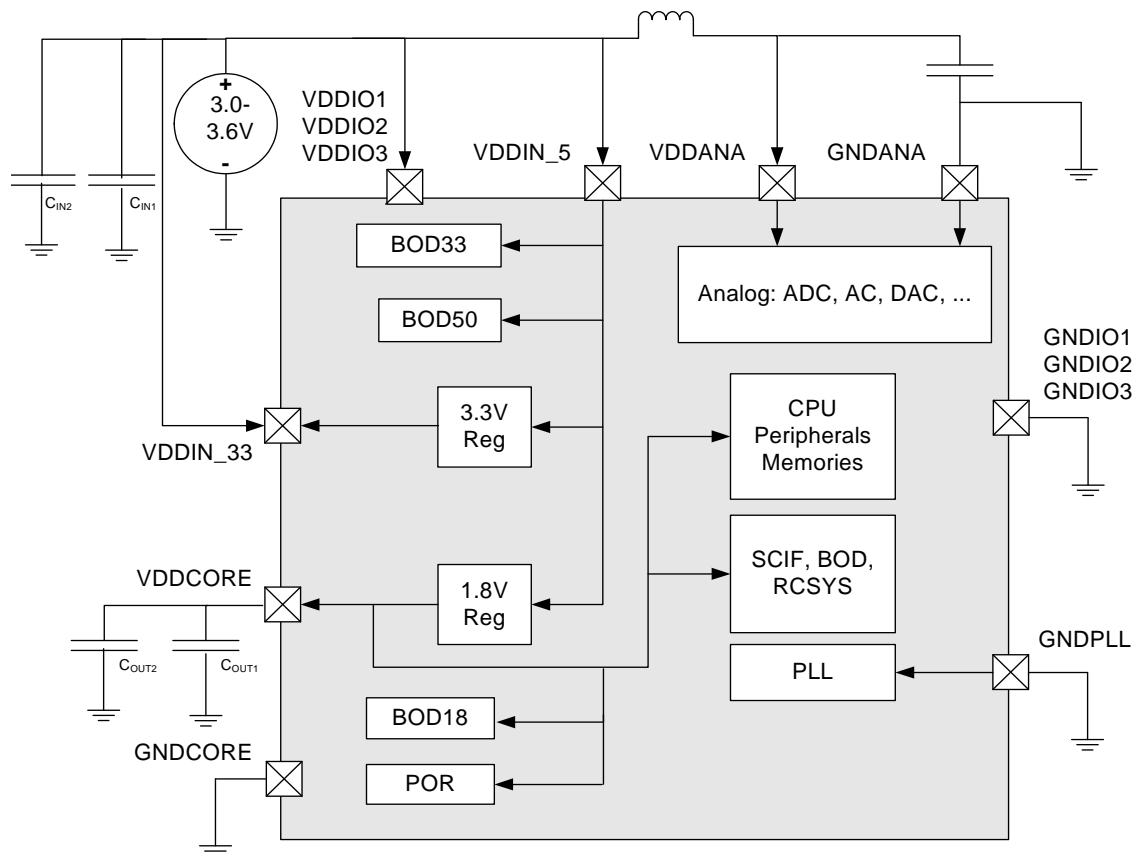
+
3.0-
3.6V
-

VDDIO1
VDDIO2
VDDIO3

VDDIN_5

VDDANA

GNDANA

$C_{IN2}$

$C_{IN1}$

BOD33

Analog: ADC, AC, DAC, ...

BOD50

GNDIO1
GNDIO2
GNDIO3

3.3V
Reg

CPU
Peripherals
Memories

VDDIN_33

SCIF, BOD,
RCSYS

VDDCORE

1.8V
Reg

$C_{OUT2}$

$C_{OUT1}$

PLL

GNDPLL

BOD18

GNDCORE

POR